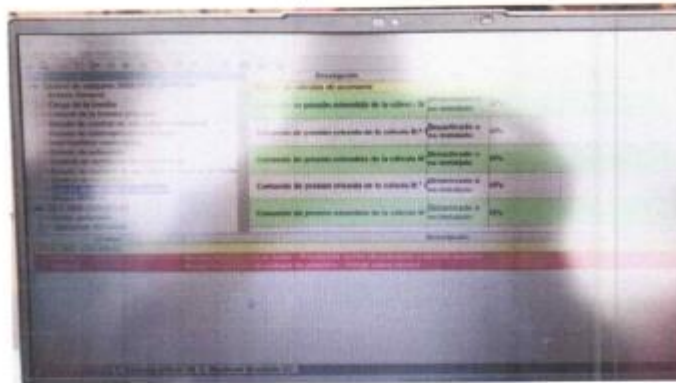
Prestigación

Consumo de pesado estimado de la cultura A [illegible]

Consumo de pesado estimado de la cultura B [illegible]

Consumo de pesado estimado de la cultura C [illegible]

Consumo de pesado estimado de la cultura D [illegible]

Consumo de pesado estimado de la cultura E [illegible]

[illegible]